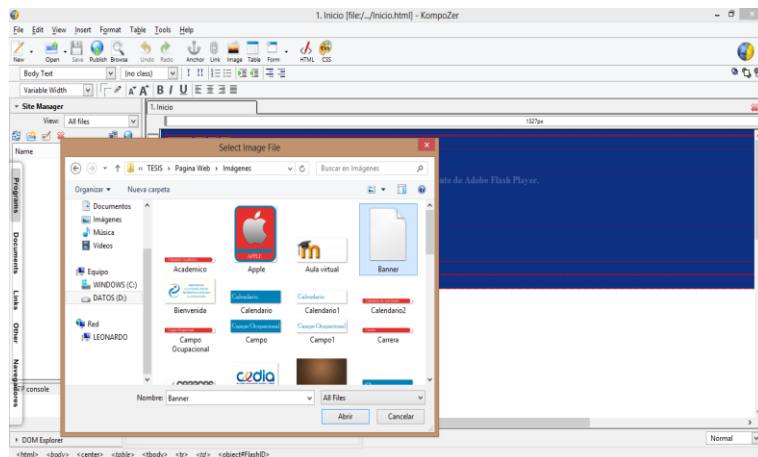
1. Inicio [file:/.../Inicio.html] - KompoZer

File Edit View Insert Format Table Tools Help

New Open Save Publish Browse Undo Redo Anchor Link Image Table Form HTML CSS

Body Text (no class)

Variable Width B I U

Site Manager

View: All files

Name

1. Inicio

1327px

Programs Documents Links Other Navegadores

ste de Adobe Flash Player.

Select Image File

« TESIS › Pagina Web › Imágenes

Buscar en Imágenes

Organizar ▾ Nueva carpeta

Documentos
Imágenes
Música
Vídeos

Equipo
WINDOWS (C:)
DATOS (D:)

Red
LEONARDO

Academico
Apple
Aula virtual
Banner
Bienvenida
Calendario
Calendario1
Calendario2
Campo Ocupacional
Campo
Campo1
Carrera

APPLE
Calendario
Calendario
Campo Ocupacional
Campo Ocupacional
cedia

Nombre: Banner

All Files

Abrir Cancelar

console

DOM Explorer

Normal

<html> <body> <center> <table> <tbody> <tr> <td> <object#FlashID>